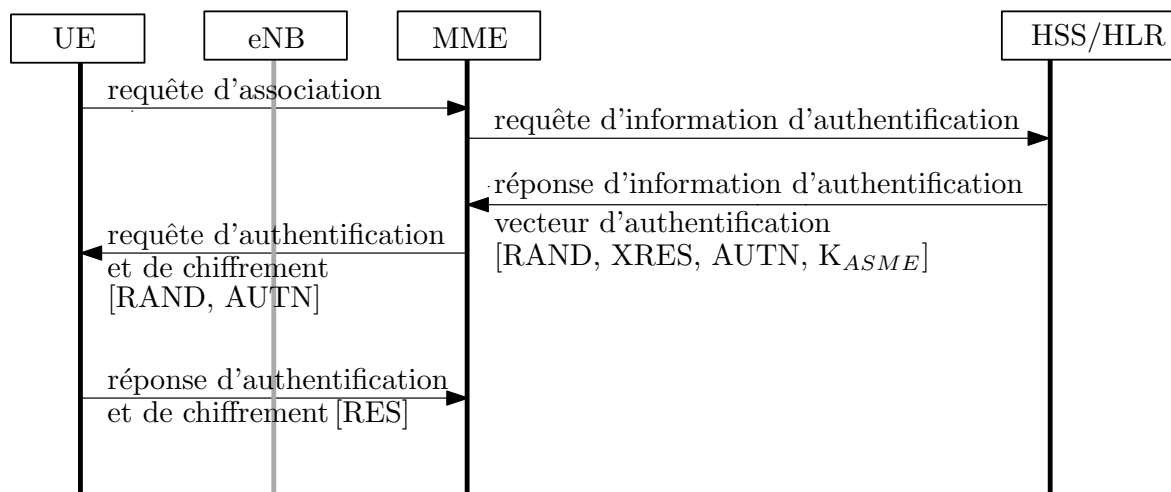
UE

eNB

MME

HSS/HLR

requête d'association

requête d'information d'authentification

réponse d'information d'authentification

vecteur d'authentification [RAND, XRES, AUTN, K$_{ASME}$]

requête d'authentification et de chiffrement [RAND, AUTN]

réponse d'authentification et de chiffrement [RES]